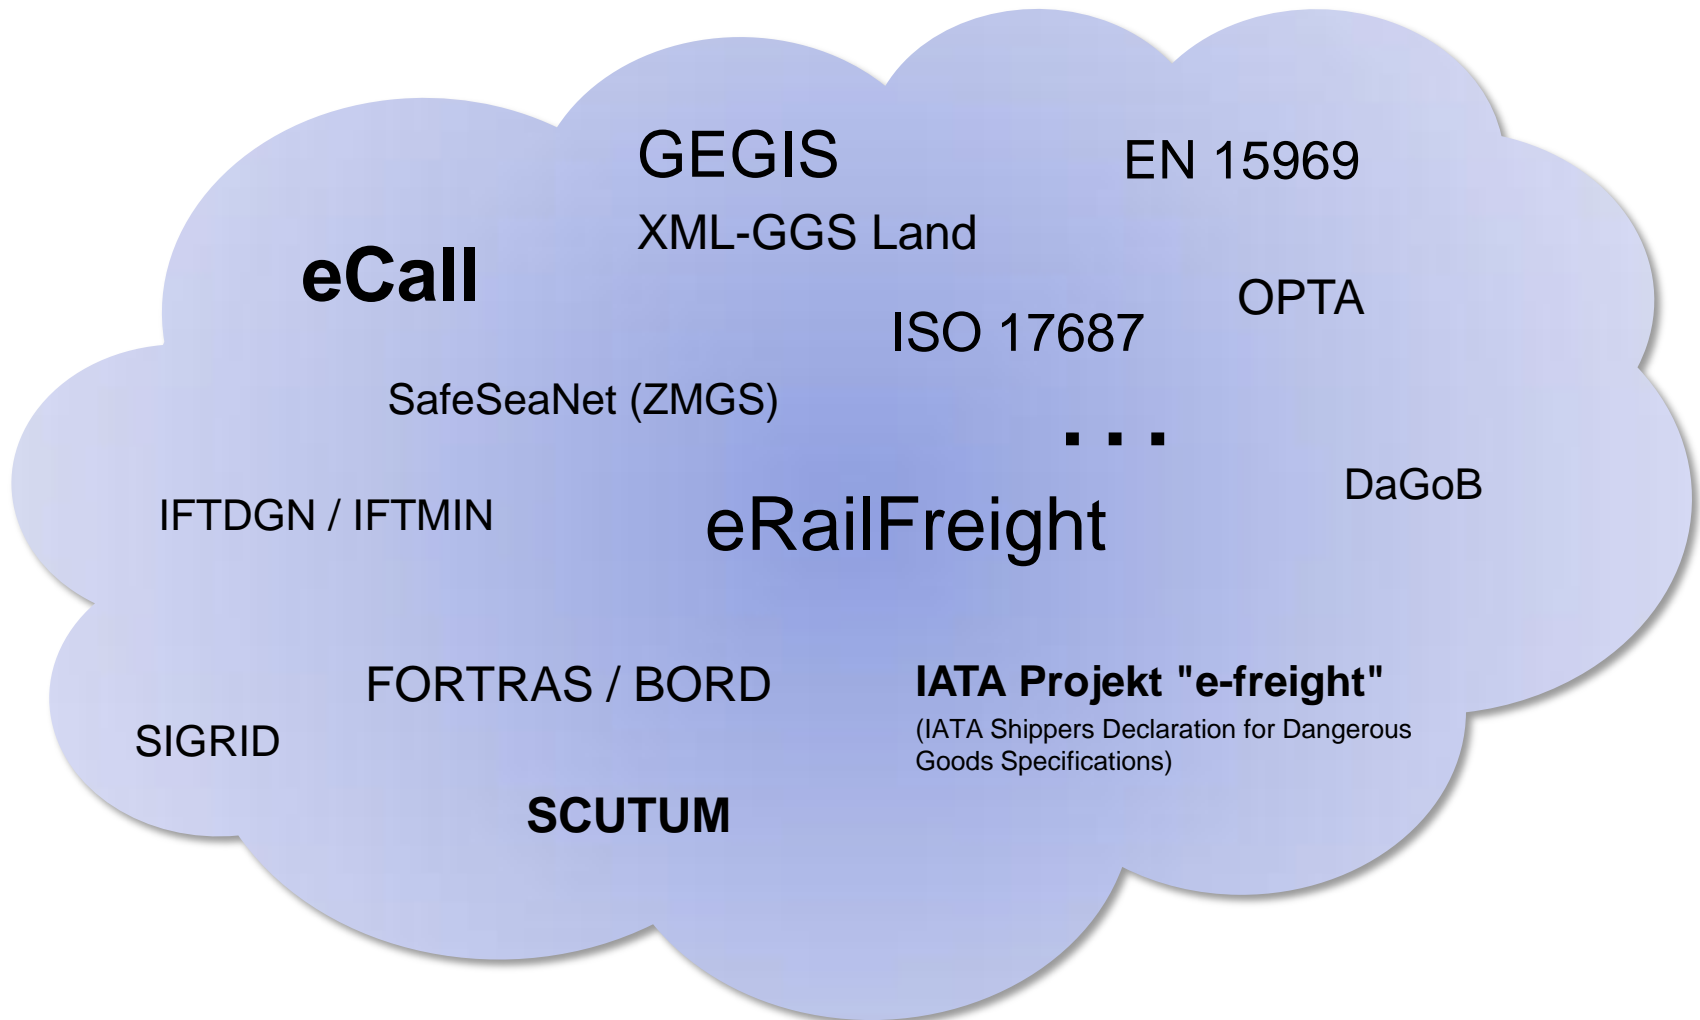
GEGIS

EN 15969

XML-GGS Land

eCall

OPTA

ISO 17687

SafeSeaNet (ZMGS)

...

DaGoB

IFTDGN / IFTMIN

eRailFreight

FORTRAS / BORD

IATA Projekt "e-freight"

(IATA Shippers Declaration for Dangerous Goods Specifications)

SIGRID

SCUTUM